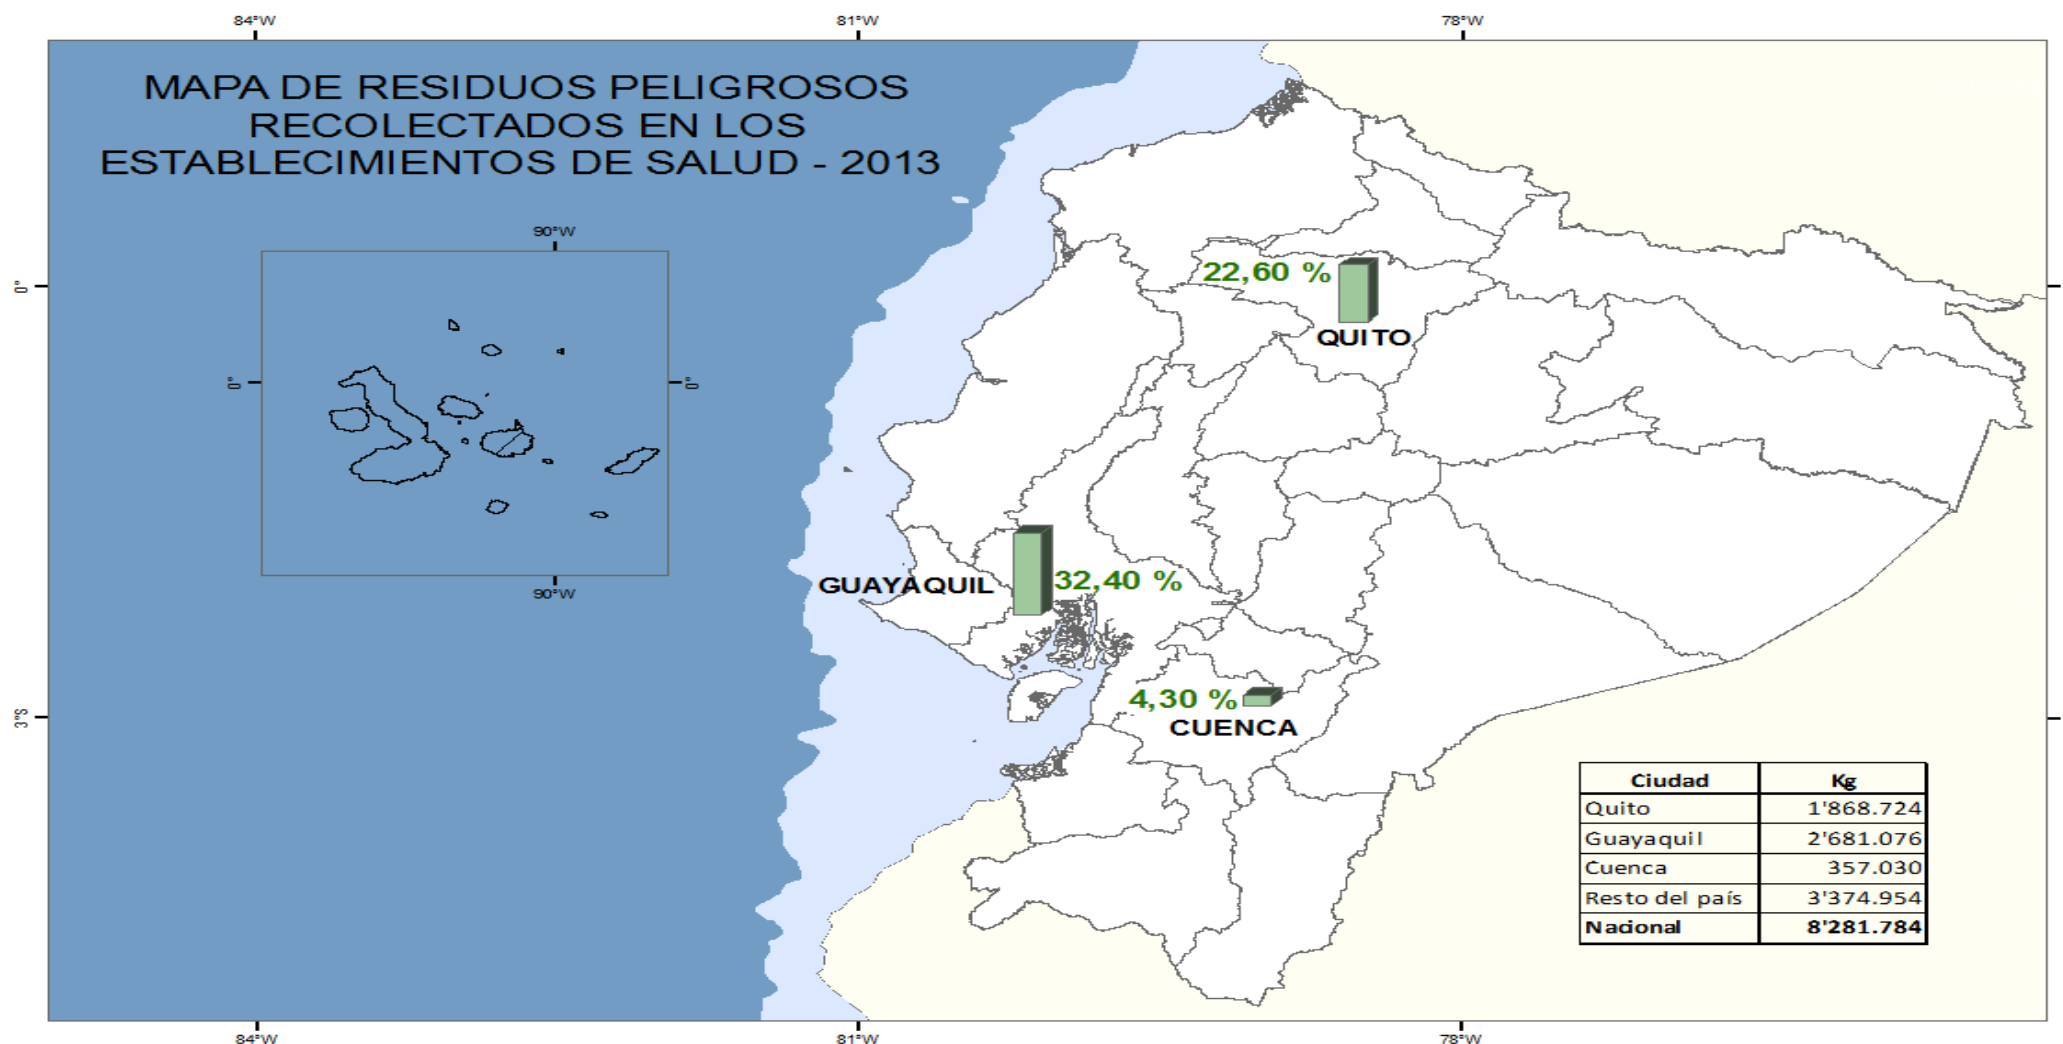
84°W 81°W 78°W

MAPA DE RESIDUOS PELIGROSOS RECOLECTADOS EN LOS ESTABLECIMIENTOS DE SALUD - 2013

90°W

0° 0°

90°W

0°

3°S

22,60 %

QUITO

GUAYAQUIL

32,40 %

4,30 %

CUENCA

| Ciudad | Kg |
|---|---|
| Quito | 1'868.724 |
| Guayaquil | 2'681.076 |
| Cuenca | 357.030 |
| Resto del país | 3'374.954 |
| Nacional | 8'281.784 |

84°W 81°W 78°W